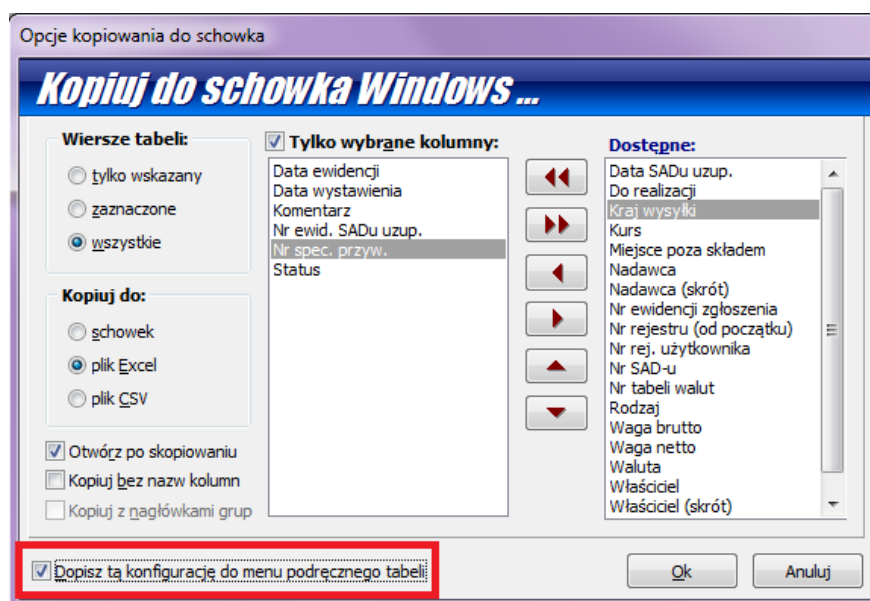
Opcje kopiowania do schowka

Kopiuj do schowka Windows ...

Wiersze tabeli:
tylko wskazany
zaznaczone
wszystkie

Kopiuj do:
schowek
plik Excel
plik CSV

Otwórz po skopiowaniu
Kopiuj bez nazw kolumn
Kopiuj z nagłówkami grup

Tylko wybrane kolumny:
Data ewidencji
Data wystawienia
Komentarz
Nr ewid. SADu uzup.
Nr spec. przyw.
Status

Dostępne:
Data SADu uzup.
Do realizacji
Kraj wysyłki
Kurs
Miejsce poza składem
Nadawca
Nadawca (skrót)
Nr ewidencji zgłoszenia
Nr rejestru (od początku)
Nr rej. użytkownika
Nr SAD-u
Nr tabeli walut
Rodzaj
Waga brutto
Waga netto
Waluta
Właściciel
Właściciel (skrót)

Dopisz tą konfigurację do menu podręcznego tabeli

Ok
Anuluj